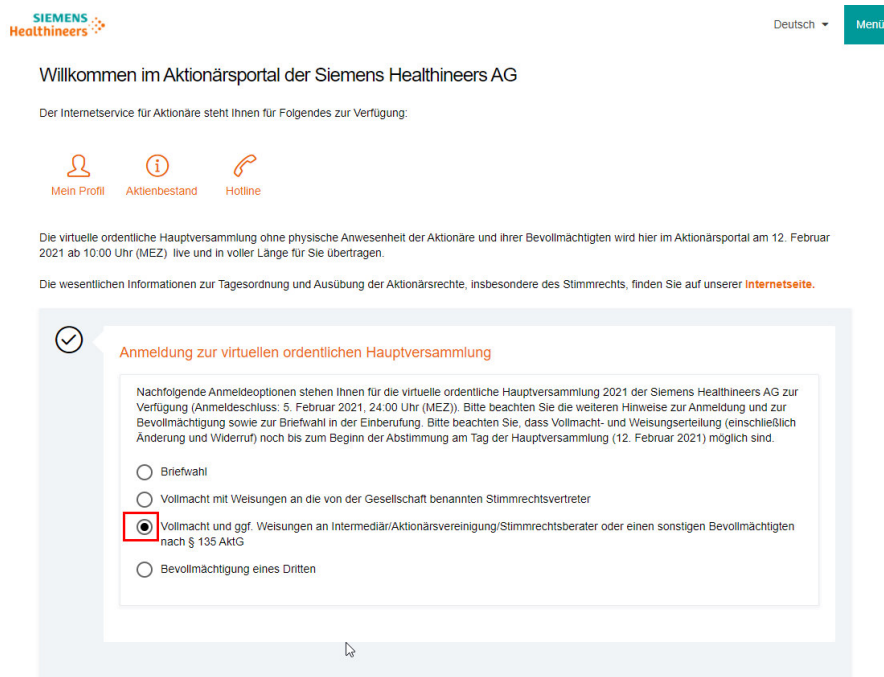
SIEMENS Healthineers

Deutsch ▾

Menü

Willkommen im Aktionärsportal der Siemens Healthineers AG

Der Internetservice für Aktionäre steht Ihnen für Folgendes zur Verfügung:

Mein Profil

Aktienbestand

Hotline

Die virtuelle ordentliche Hauptversammlung ohne physische Anwesenheit der Aktionäre und ihrer Bevollmächtigten wird hier im Aktionärsportal am 12. Februar 2021 ab 10:00 Uhr (MEZ) live und in voller Länge für Sie übertragen.

Die wesentlichen Informationen zur Tagesordnung und Ausübung der Aktionärsrechte, insbesondere des Stimmrechts, finden Sie auf unserer Internetseite.

Anmeldung zur virtuellen ordentlichen Hauptversammlung

Nachfolgende Anmeldeoptionen stehen Ihnen für die virtuelle ordentliche Hauptversammlung 2021 der Siemens Healthineers AG zur Verfügung (Anmeldeschluss: 5. Februar 2021, 24:00 Uhr (MEZ)). Bitte beachten Sie die weiteren Hinweise zur Anmeldung und zur Bevollmächtigung sowie zur Briefwahl in der Einberufung. Bitte beachten Sie, dass Vollmacht- und Weisungserteilung (einschließlich Änderung und Widerruf) noch bis zum Beginn der Abstimmung am Tag der Hauptversammlung (12. Februar 2021) möglich sind.

Briefwahl

Vollmacht mit Weisungen an die von der Gesellschaft benannten Stimmrechtsvertreter

Vollmacht und ggf. Weisungen an Intermediär/Aktionärsvereinigung/Stimmrechtsberater oder einen sonstigen Bevollmächtigten nach § 135 AktG

Bevollmächtigung eines Dritten